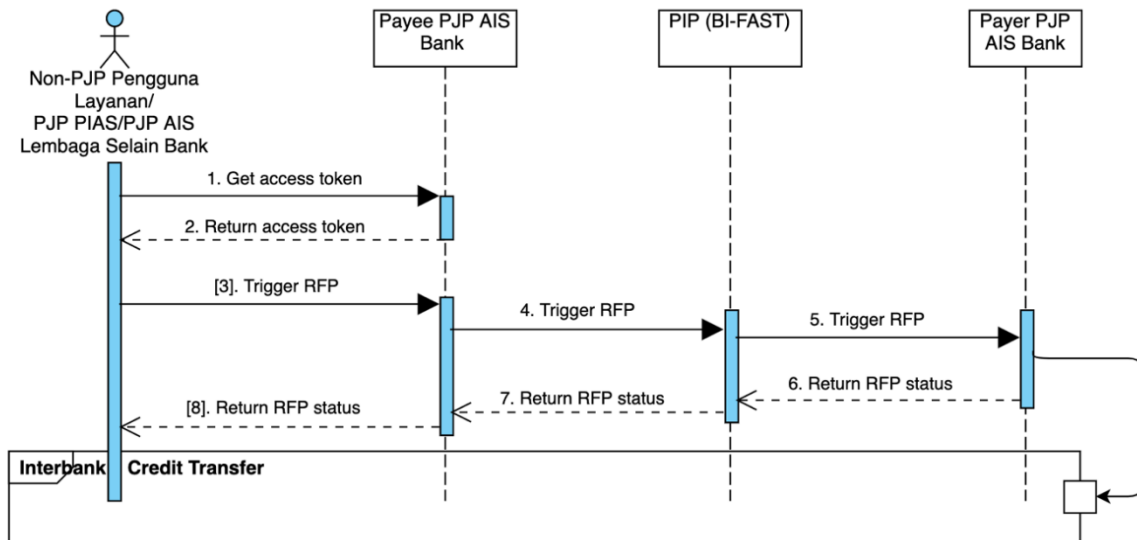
Non-PJP Pengguna Layanan/ PJP PIAS/PJP AIS Lembaga Selain Bank

Payee PJP AIS Bank

PIP (BI-FAST)

Payer PJP AIS Bank

1. Get access token

2. Return access token

[3]. Trigger RFP

4. Trigger RFP

5. Trigger RFP

6. Return RFP status

7. Return RFP status

[8]. Return RFP status

Interbank Credit Transfer